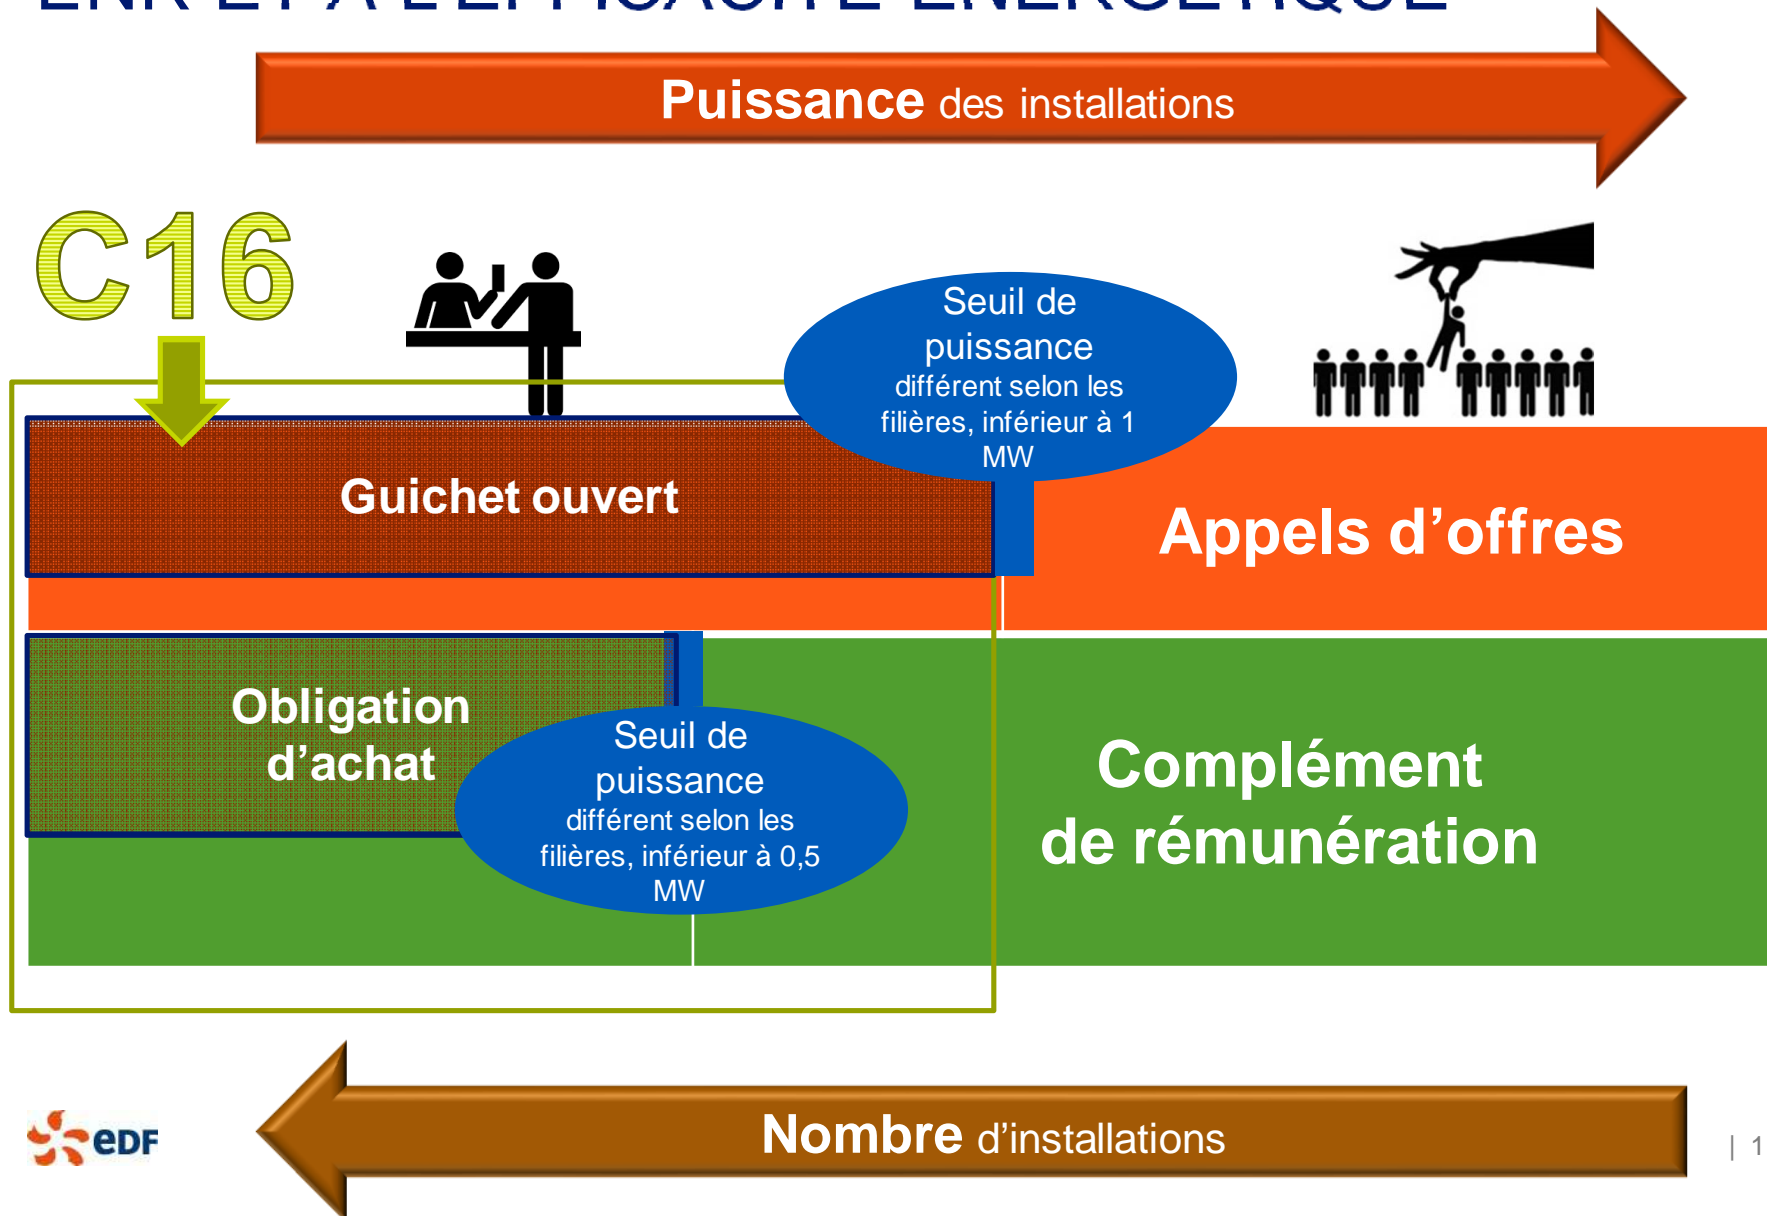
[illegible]

Puissance des installations

C16

Seuil de puissance différent selon les filières, inférieur à 1 MW

Guichet ouvert

Appels d’offres

Obligation d’achat

Seuil de puissance différent selon les filières, inférieur à 0,5 MW

Complément de rémunération

eDF

Nombre d’installations

| 1